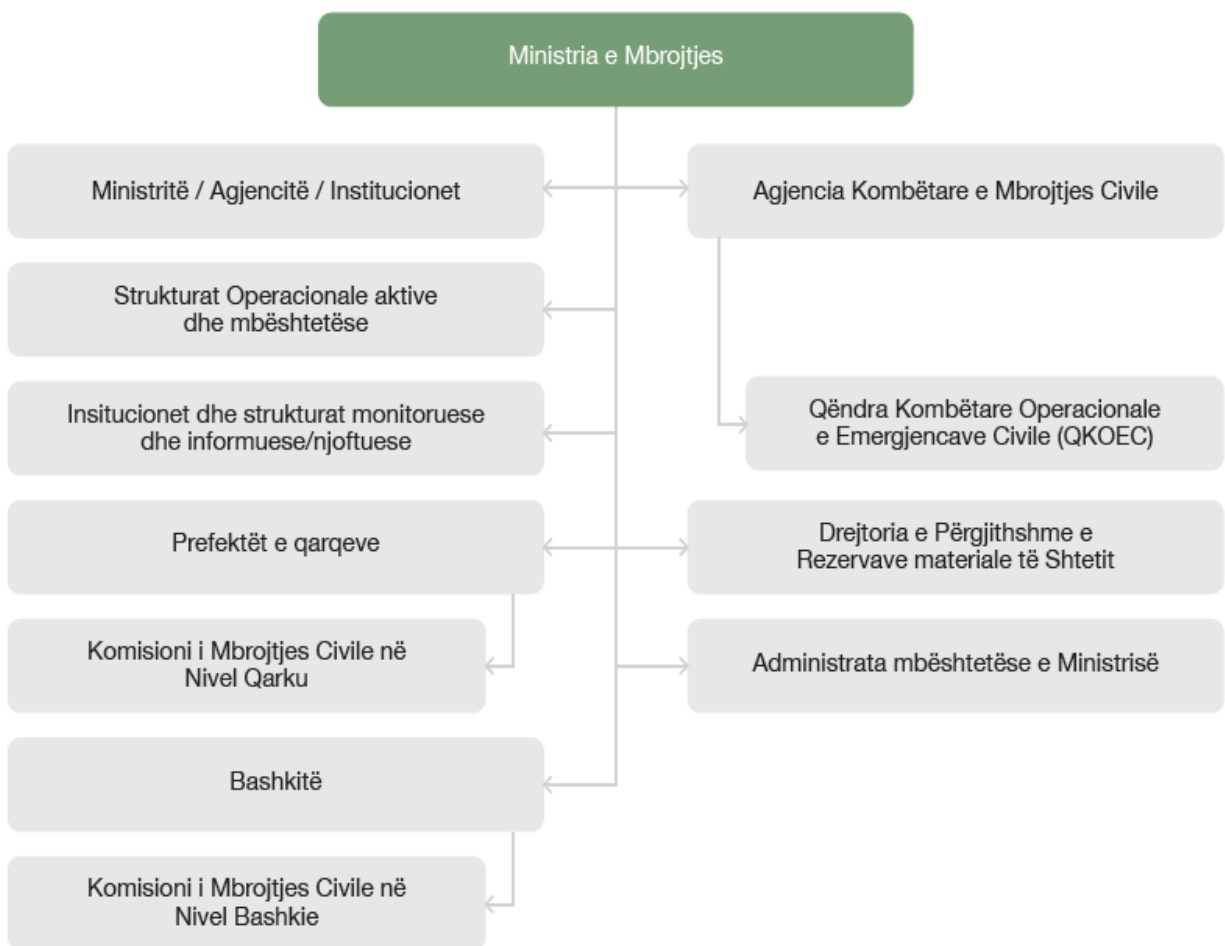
Ministria e Mbrojtjes

Ministritë / Agjencitë / Institucionet

Agjencia Kombëtare e Mbrojtjes Civile

Strukturat Operacionale aktive dhe mbështetëse

Insitucionet dhe strukturat monitoruese dhe informuese/njoftuese

Qëndra Kombëtare Operacionale e Emergjencave Civile (QKOEC)

Prefektët e qarqeve

Drejtoria e Përgjithshme e Rezervave materiale të Shtetit

Komisioni i Mbrojtjes Civile në Nivel Qarku

Administrata mbështetëse e Ministrisë

Bashkitë

Komisioni i Mbrojtjes Civile në Nivel Bashkie